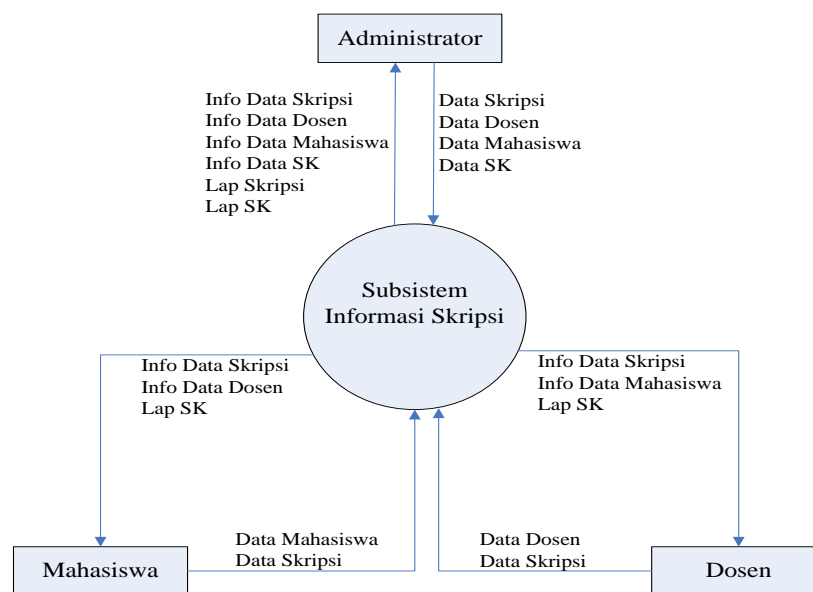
Administrator

Info Data Skripsi
Info Data Dosen
Info Data Mahasiswa
Info Data SK
Lap Skripsi
Lap SK

Data Skripsi
Data Dosen
Data Mahasiswa
Data SK

Subsistem
Informasi Skripsi

Info Data Skripsi
Info Data Dosen
Lap SK

Info Data Skripsi
Info Data Mahasiswa
Lap SK

Data Mahasiswa
Data Skripsi

Data Dosen
Data Skripsi

Mahasiswa

Dosen